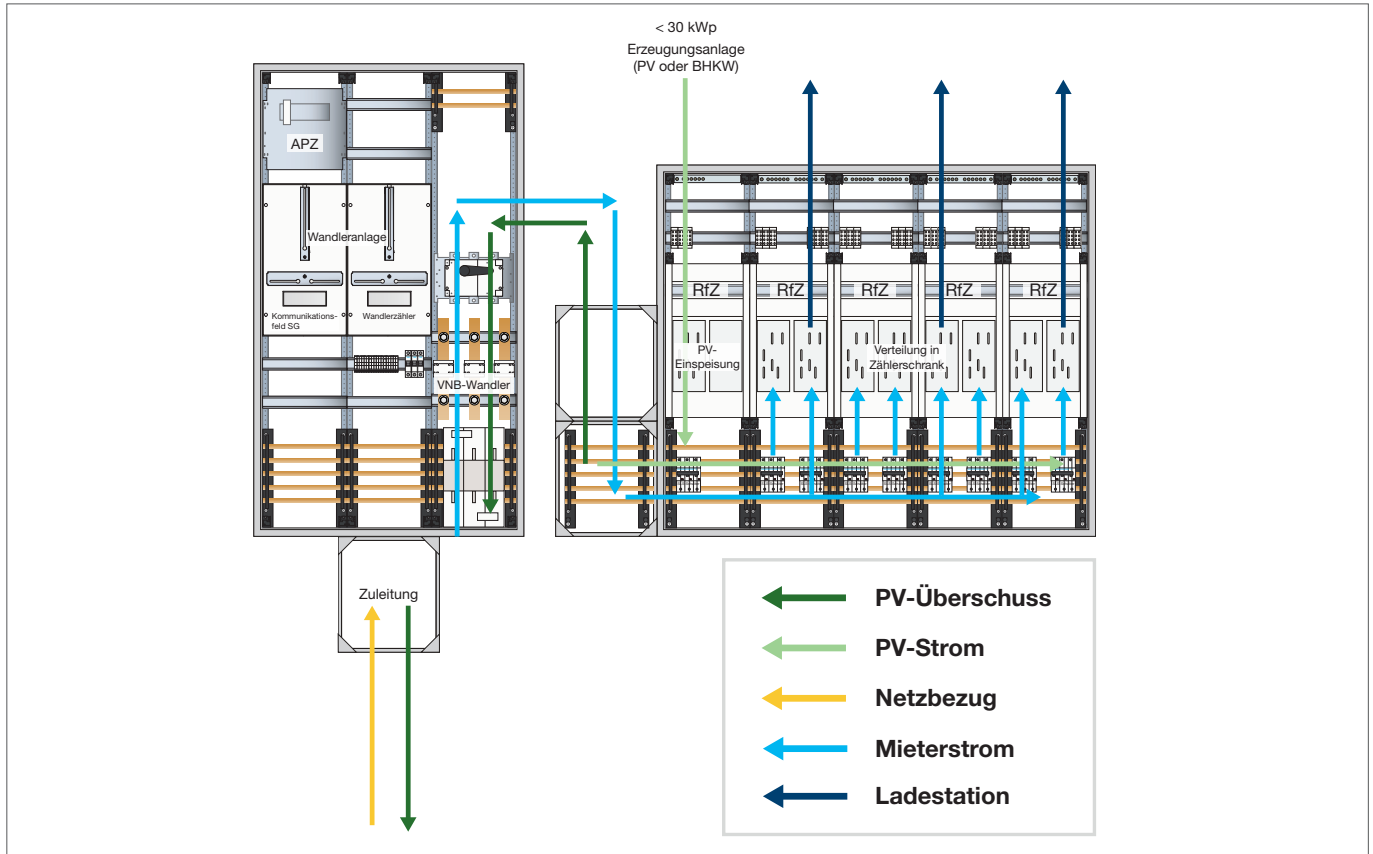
< 30 kWp
Erzeugungsanlage
(PV oder BHKW)

APZ

Wandleranlage

Kommunikationsfeld SG

Wandlerzähler

VNB-Wandler

Zuleitung

RfZ

RfZ

RfZ

RfZ

RfZ

PV-Einspeisung

Verteilung in Zählerschrank

PV-Überschuss

PV-Strom

Netzbezug

Mieterstrom

Ladestation